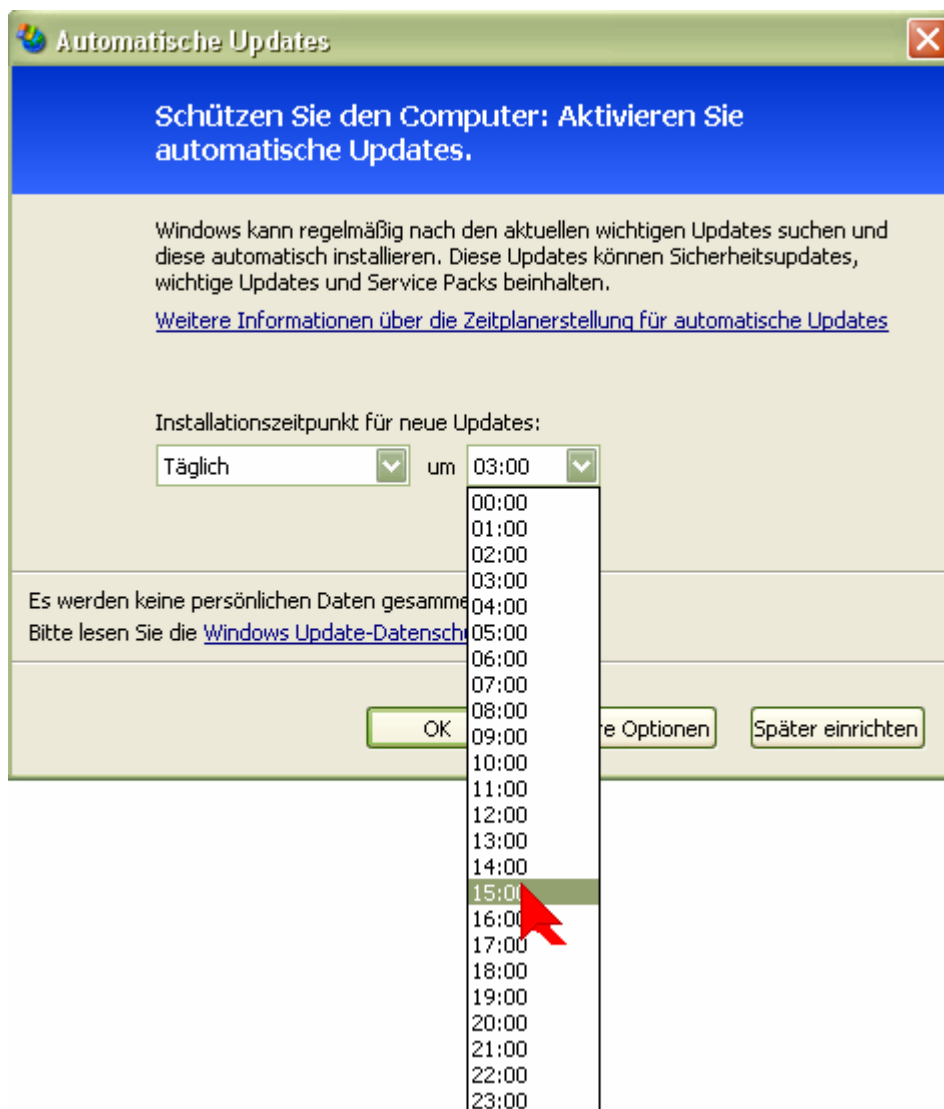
Automatische Updates

Schützen Sie den Computer: Aktivieren Sie automatische Updates.

Windows kann regelmäßig nach den aktuellen wichtigen Updates suchen und diese automatisch installieren. Diese Updates können Sicherheitsupdates, wichtige Updates und Service Packs beinhalten.

Weitere Informationen über die Zeitplanerstellung für automatische Updates

Installationszeitpunkt für neue Updates:

Täglich um 03:00

00:00
01:00
02:00
03:00
04:00
05:00
06:00
07:00
08:00
09:00
10:00
11:00
12:00
13:00
14:00
15:00
16:00
17:00
18:00
19:00
20:00
21:00
22:00
23:00

Es werden keine persönlichen Daten gesamme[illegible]
Bitte lesen Sie die Windows Update-Datensch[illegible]

OK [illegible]e Optionen Später einrichten